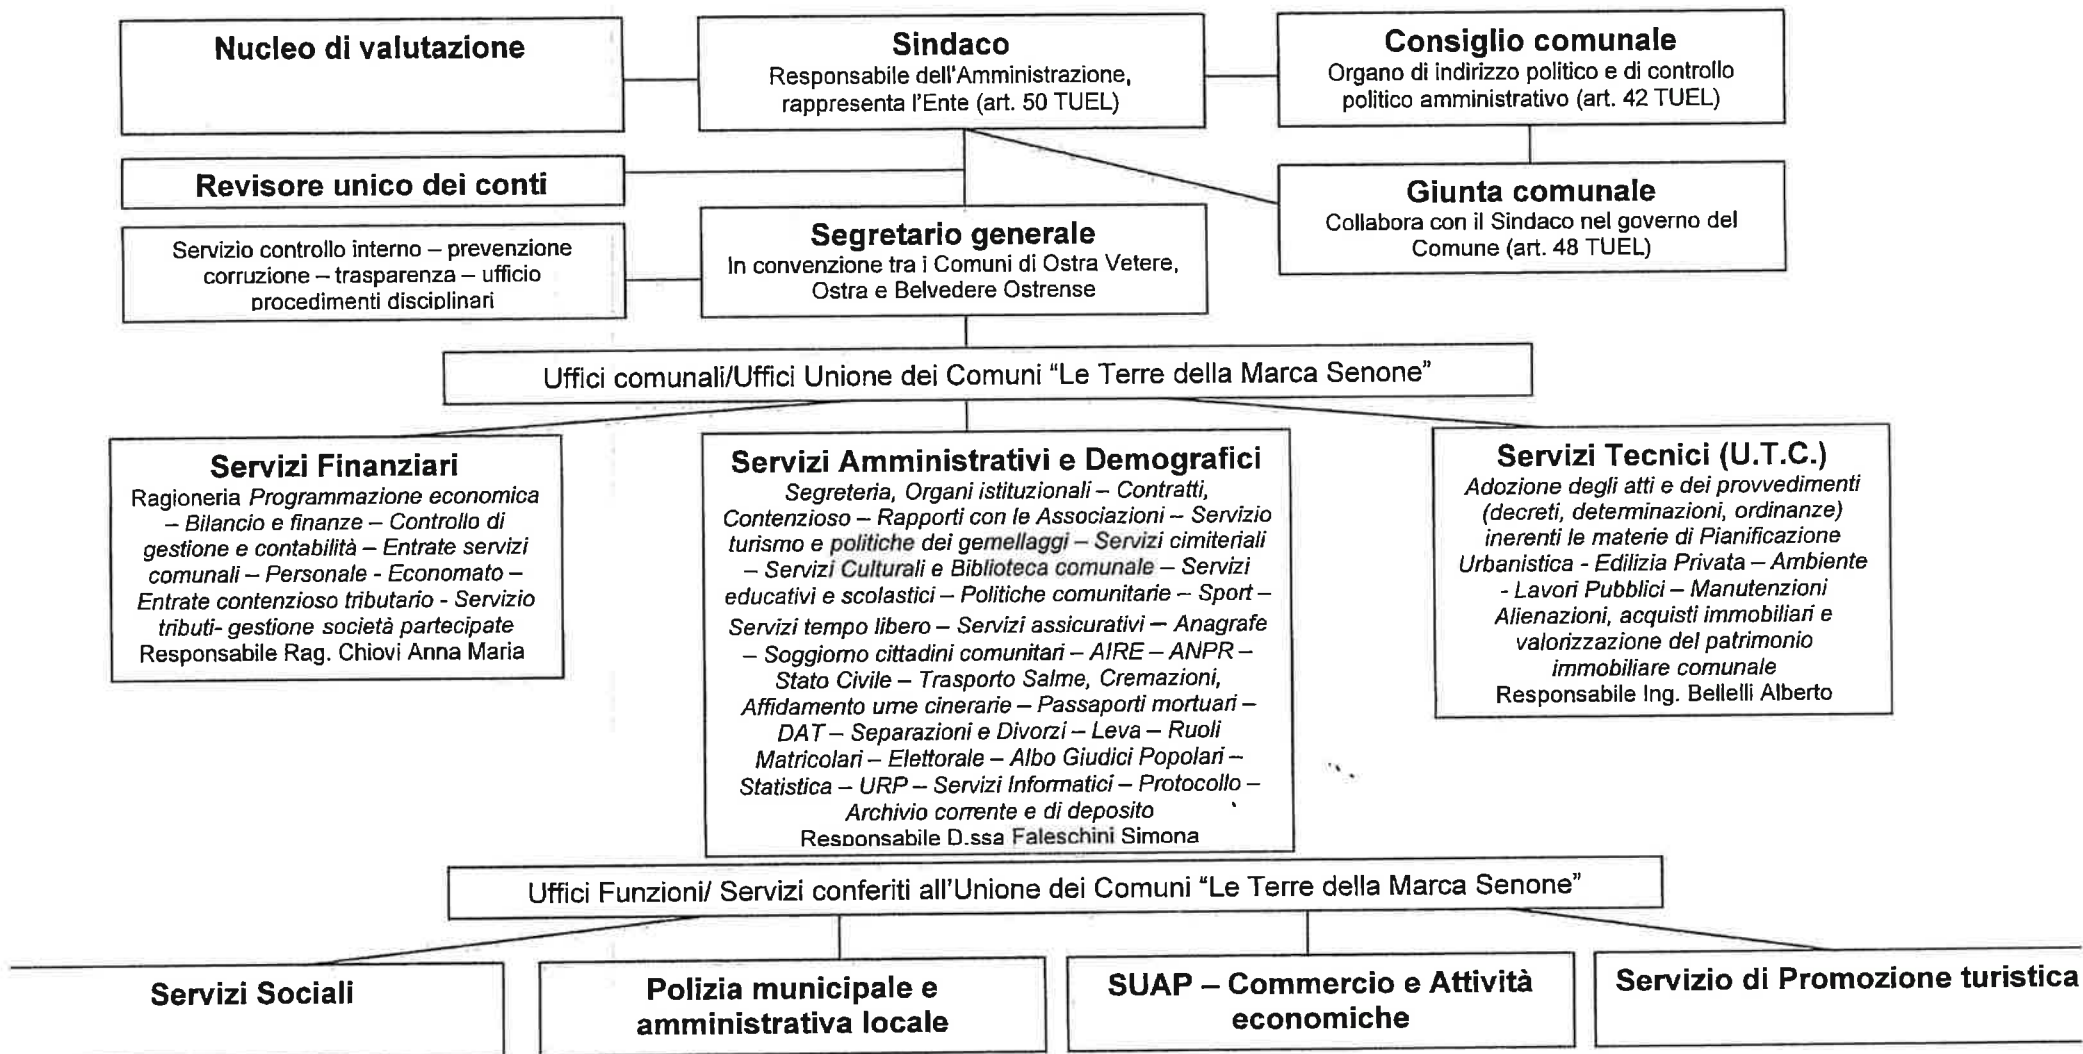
Nucleo di valutazione

Sindaco
Responsabile dell'Amministrazione, rappresenta l'Ente (art. 50 TUEL)

Consiglio comunale
Organo di indirizzo politico e di controllo politico amministrativo (art. 42 TUEL)

Revisore unico dei conti

Giunta comunale
Collabora con il Sindaco nel governo del Comune (art. 48 TUEL)

Servizio controllo interno – prevenzione corruzione – trasparenza – ufficio procedimenti disciplinari

Segretario generale
In convenzione tra i Comuni di Ostra Vetere, Ostra e Belvedere Ostrense

Uffici comunali/Uffici Unione dei Comuni "Le Terre della Marca Senone"

Servizi Finanziari
Ragioneria Programmazione economica – Bilancio e finanze – Controllo di gestione e contabilità – Entrate servizi comunali – Personale - Economato – Entrate contenzioso tributario - Servizio tributi- gestione società partecipate
Responsabile Rag. Chiovi Anna Maria

Servizi Amministrativi e Demografici
Segreteria, Organi istituzionali – Contratti, Contenzioso – Rapporti con le Associazioni – Servizio turismo e politiche dei gemellaggi – Servizi cimiteriali – Servizi Culturali e Biblioteca comunale – Servizi educativi e scolastici – Politiche comunitarie – Sport – Servizi tempo libero – Servizi assicurativi – Anagrafe – Soggiorno cittadini comunitari – AIRE – ANPR – Stato Civile – Trasporto Salme, Cremazioni, Affidamento urne cinerarie – Passaporti mortuari – DAT – Separazioni e Divorzi – Leva – Ruoli Matricolari – Elettorale – Albo Giudici Popolari – Statistica – URP – Servizi Informatici – Protocollo – Archivio corrente e di deposito
Responsabile D.ssa Faleschini Simona

Servizi Tecnici (U.T.C.)
Adozione degli atti e dei provvedimenti (decreti, determinazioni, ordinanze) inerenti le materie di Pianificazione Urbanistica - Edilizia Privata – Ambiente - Lavori Pubblici – Manutenzioni Alienazioni, acquisti immobiliari e valorizzazione del patrimonio immobiliare comunale
Responsabile Ing. Bellelli Alberto

Uffici Funzioni/ Servizi conferiti all'Unione dei Comuni "Le Terre della Marca Senone"

Servizi Sociali

Polizia municipale e amministrativa locale

SUAP – Commercio e Attività economiche

Servizio di Promozione turistica